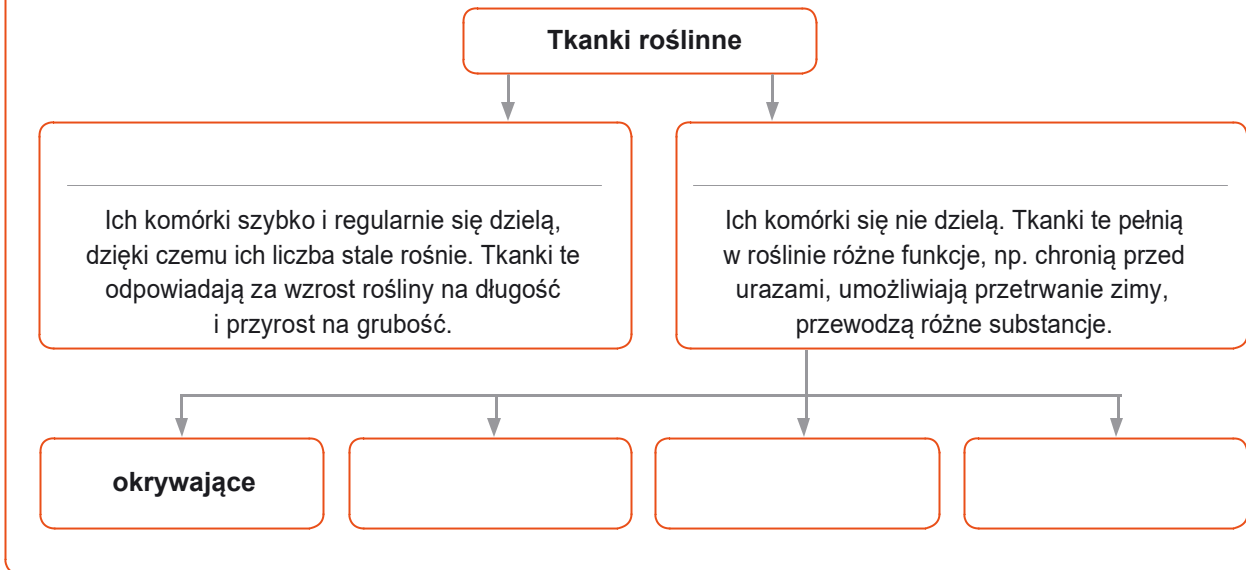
Tkanki roślinne

Ich komórki szybko i regularnie się dzielą, dzięki czemu ich liczba stale rośnie. Tkanki te odpowiadają za wzrost rośliny na długość i przyrost na grubość.

Ich komórki się nie dzielą. Tkanki te pełnią w roślinie różne funkcje, np. chronią przed urazami, umożliwiają przetrwanie zimy, przewodzą różne substancje.

okrywające